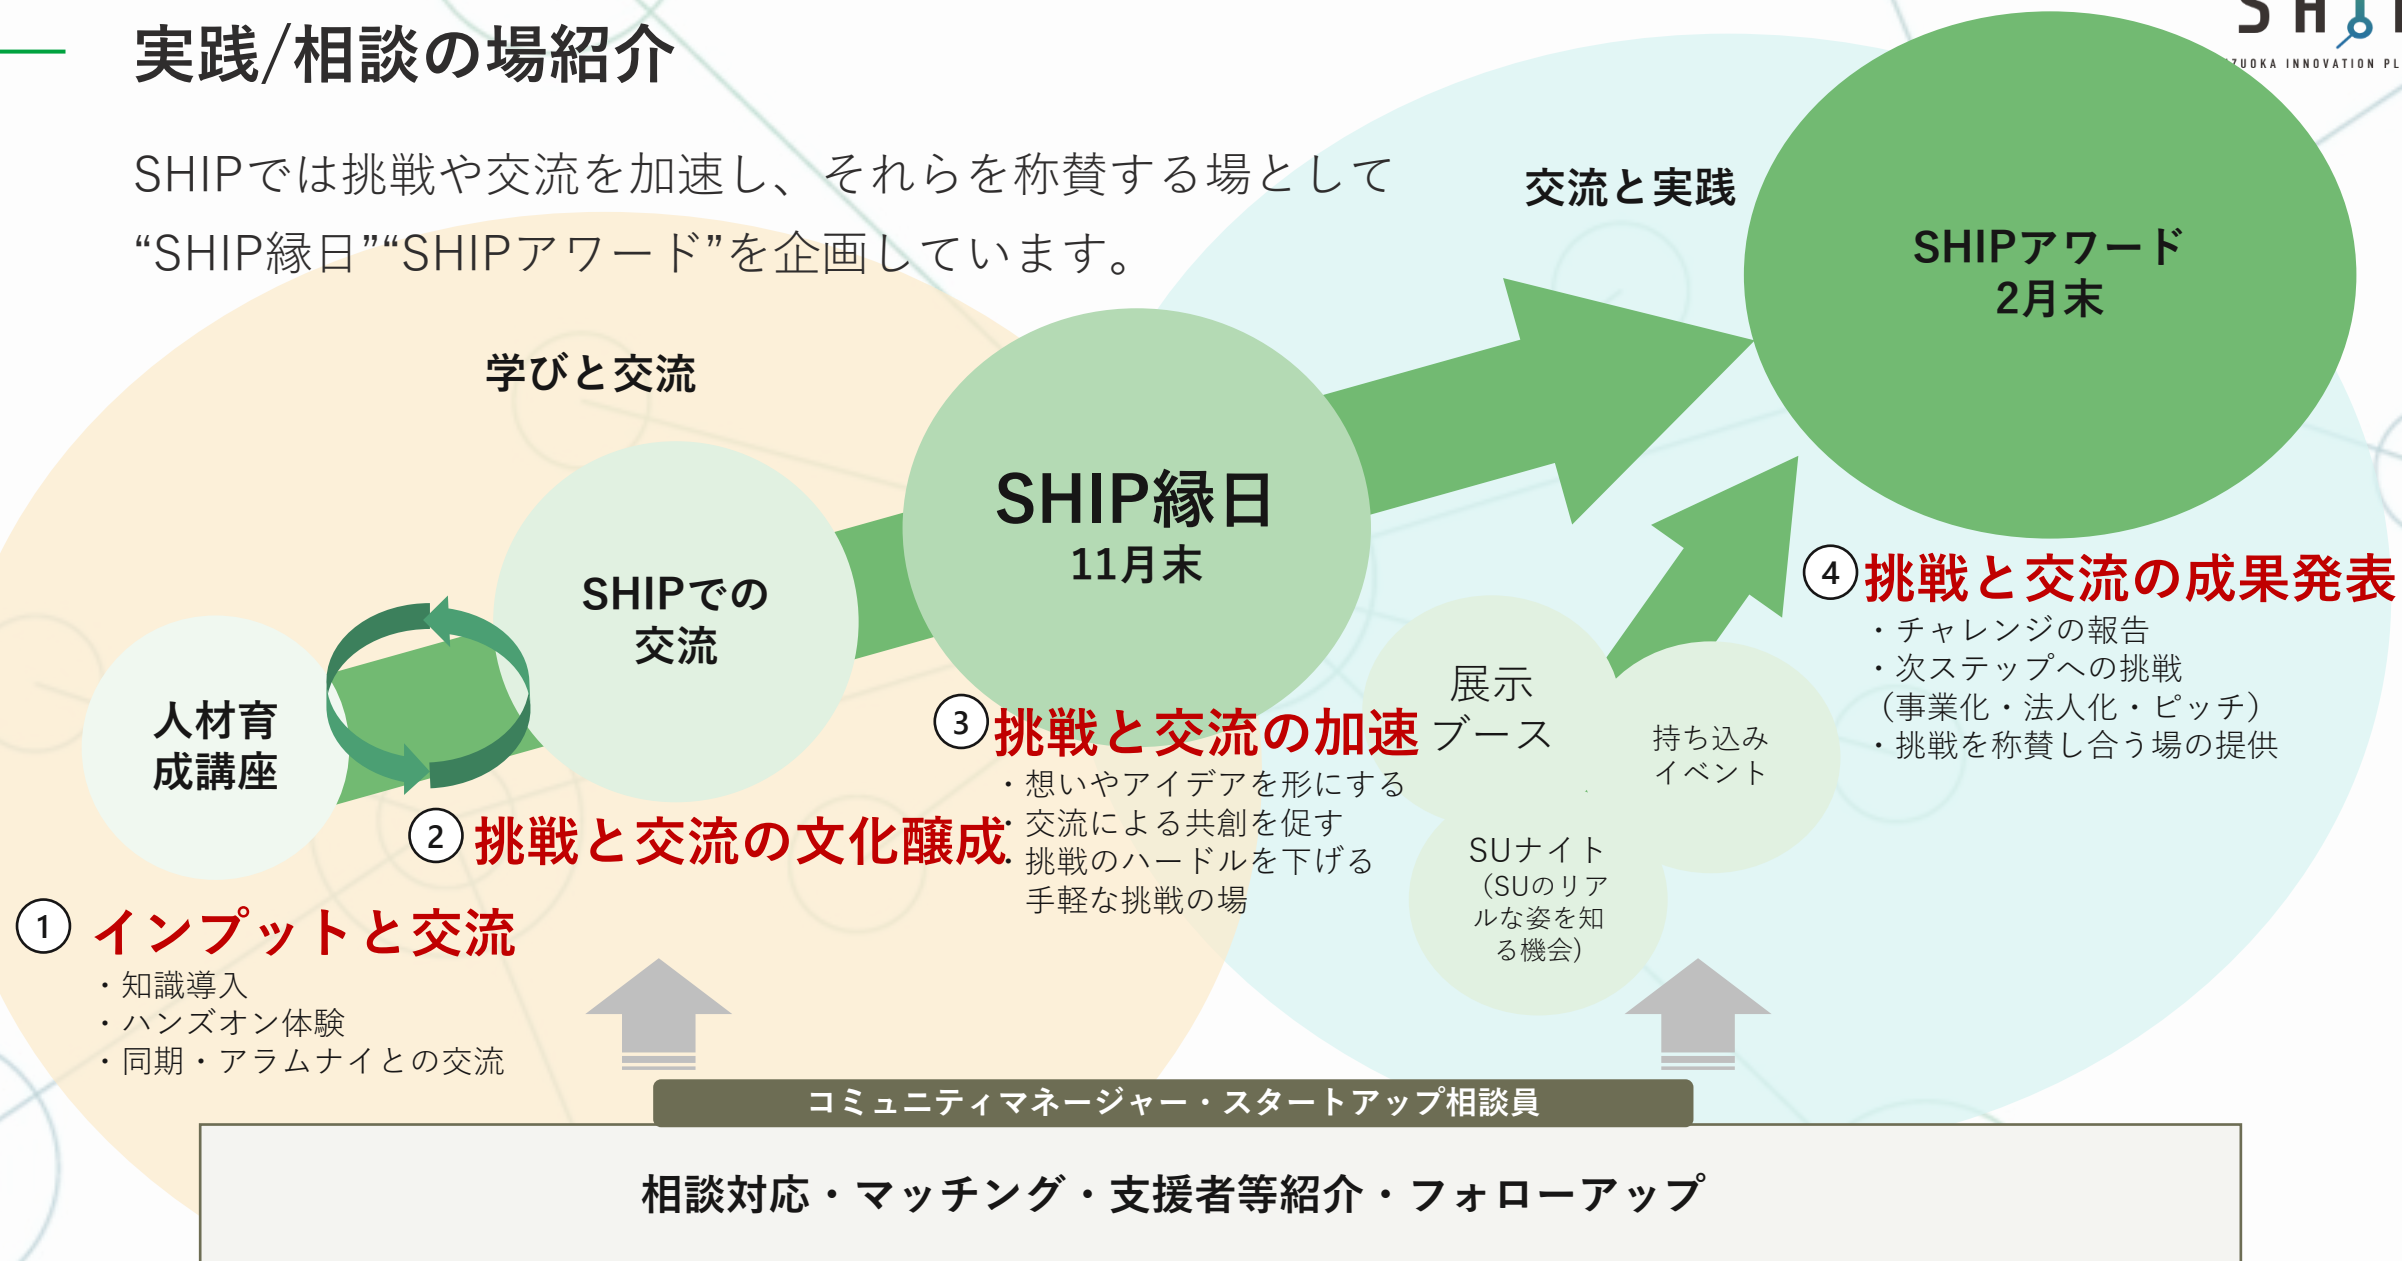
実践/相談の場紹介

SHIP
ZUOKA INNOVATION PL

SHIPでは挑戦や交流を加速し、それらを称賛する場として“SHIP縁日””SHIPアワード”を企画しています。

交流と実践

SHIPアワード
2月末

学びと交流

SHIP縁日
11月末

SHIPでの交流

人材育成講座

④挑戦と交流の成果発表
・チャレンジの報告
・次ステップへの挑戦
（事業化・法人化・ピッチ）
・挑戦を称賛し合う場の提供

展示ブース

持ち込みイベント

③挑戦と交流の加速
・想いやアイデアを形にする
・交流による共創を促す
・挑戦のハードルを下げる
・手軽な挑戦の場

②挑戦と交流の文化醸成

SUナイト
（SUのリアルな姿を知る機会）

①インプットと交流
・知識導入
・ハンズオン体験
・同期・アラムナイとの交流

コミュニティマネージャー・スタートアップ相談員

相談対応・マッチング・支援者等紹介・フォローアップ